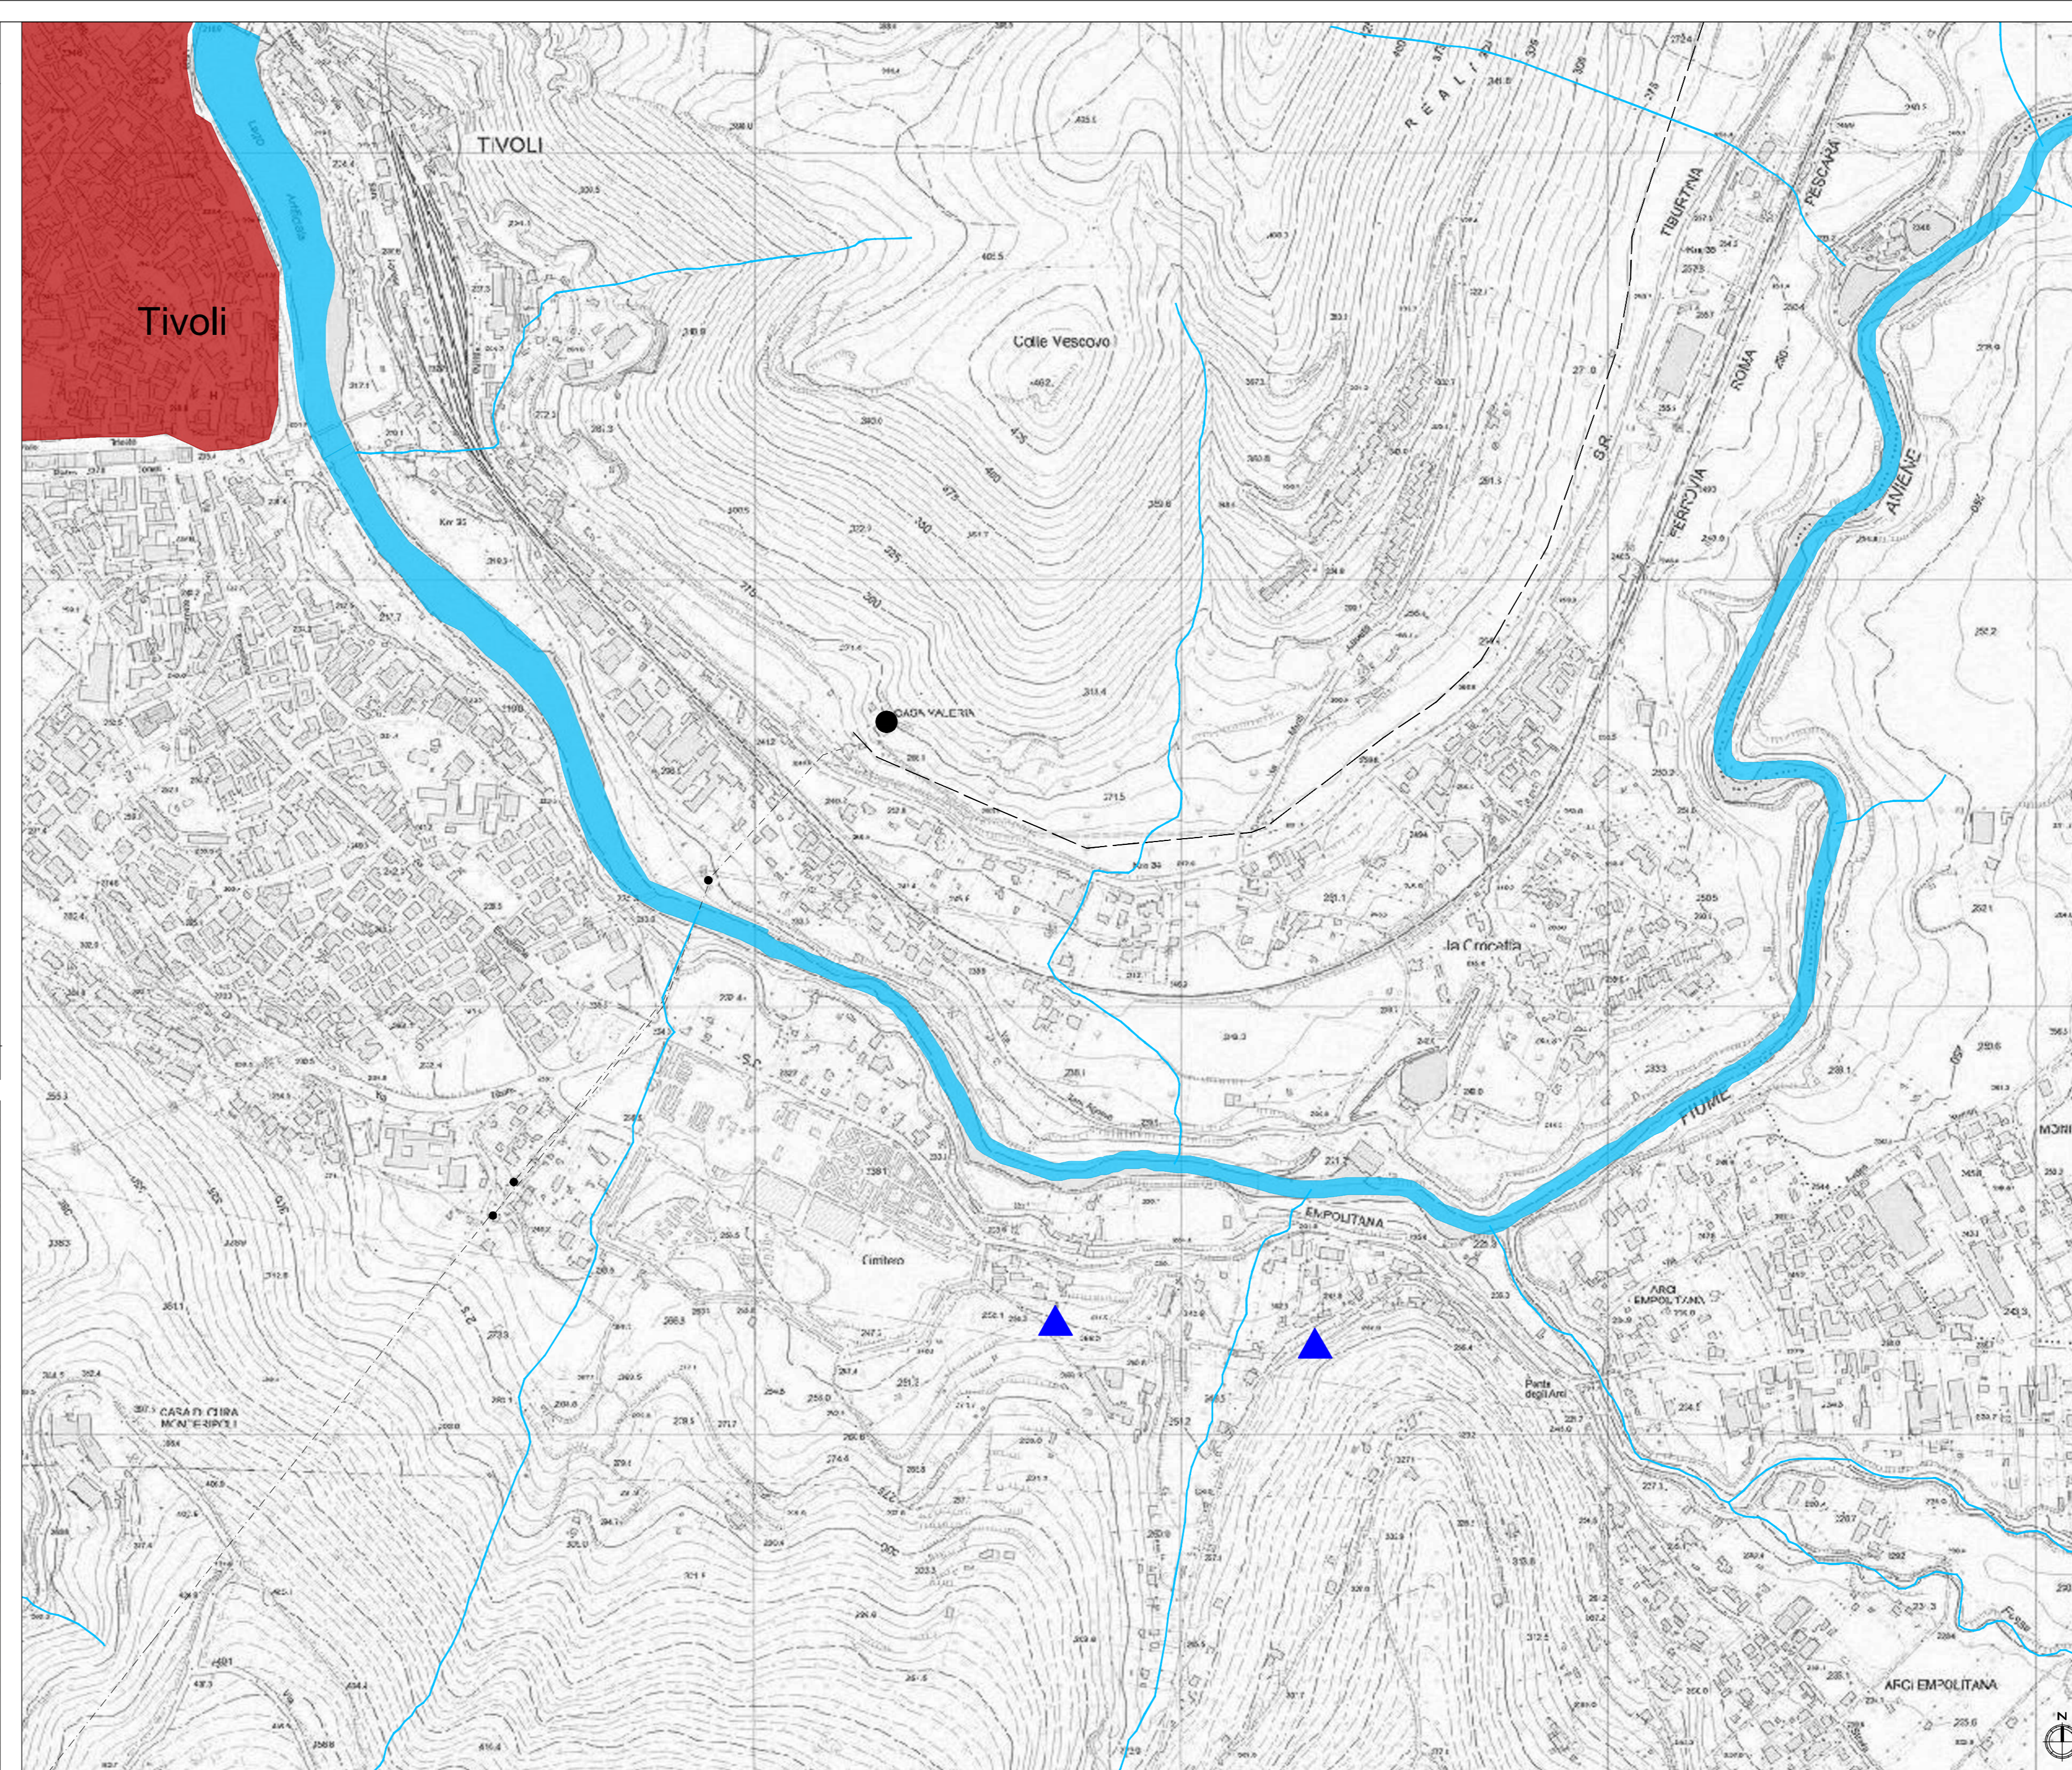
Tivoli

TIVOLI

Colle Vescovo

462

CASA VALERIA

REALI

TIBURTINA

PESCARA

ROMA

FERROVIA

S.R.

ANIENE

FIUME

La Crocetta

EMPOLITANA

Cimitero

ARCI EMPOLITANA

ARCI EMPOLITANA

CASA DI CURA MONDERIPOLI

Ponte degli Arci

N